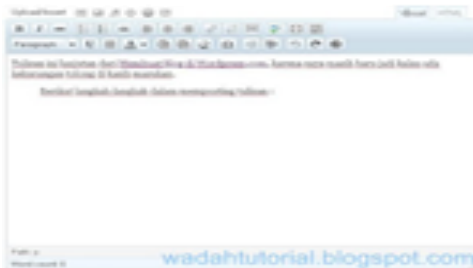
Upload/Insert

Visual HTML

Paragraph

Tulisan ini lanjutan dari Membuat Blog di Wordpress.com. Karena saya masih baru jadi hanya ada beberapa tulisan di hasil masukan.

Berikut langkah-langkah dalam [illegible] tulisan :

Path: p

Word count: 0

wadahtutorial.blogspot.com